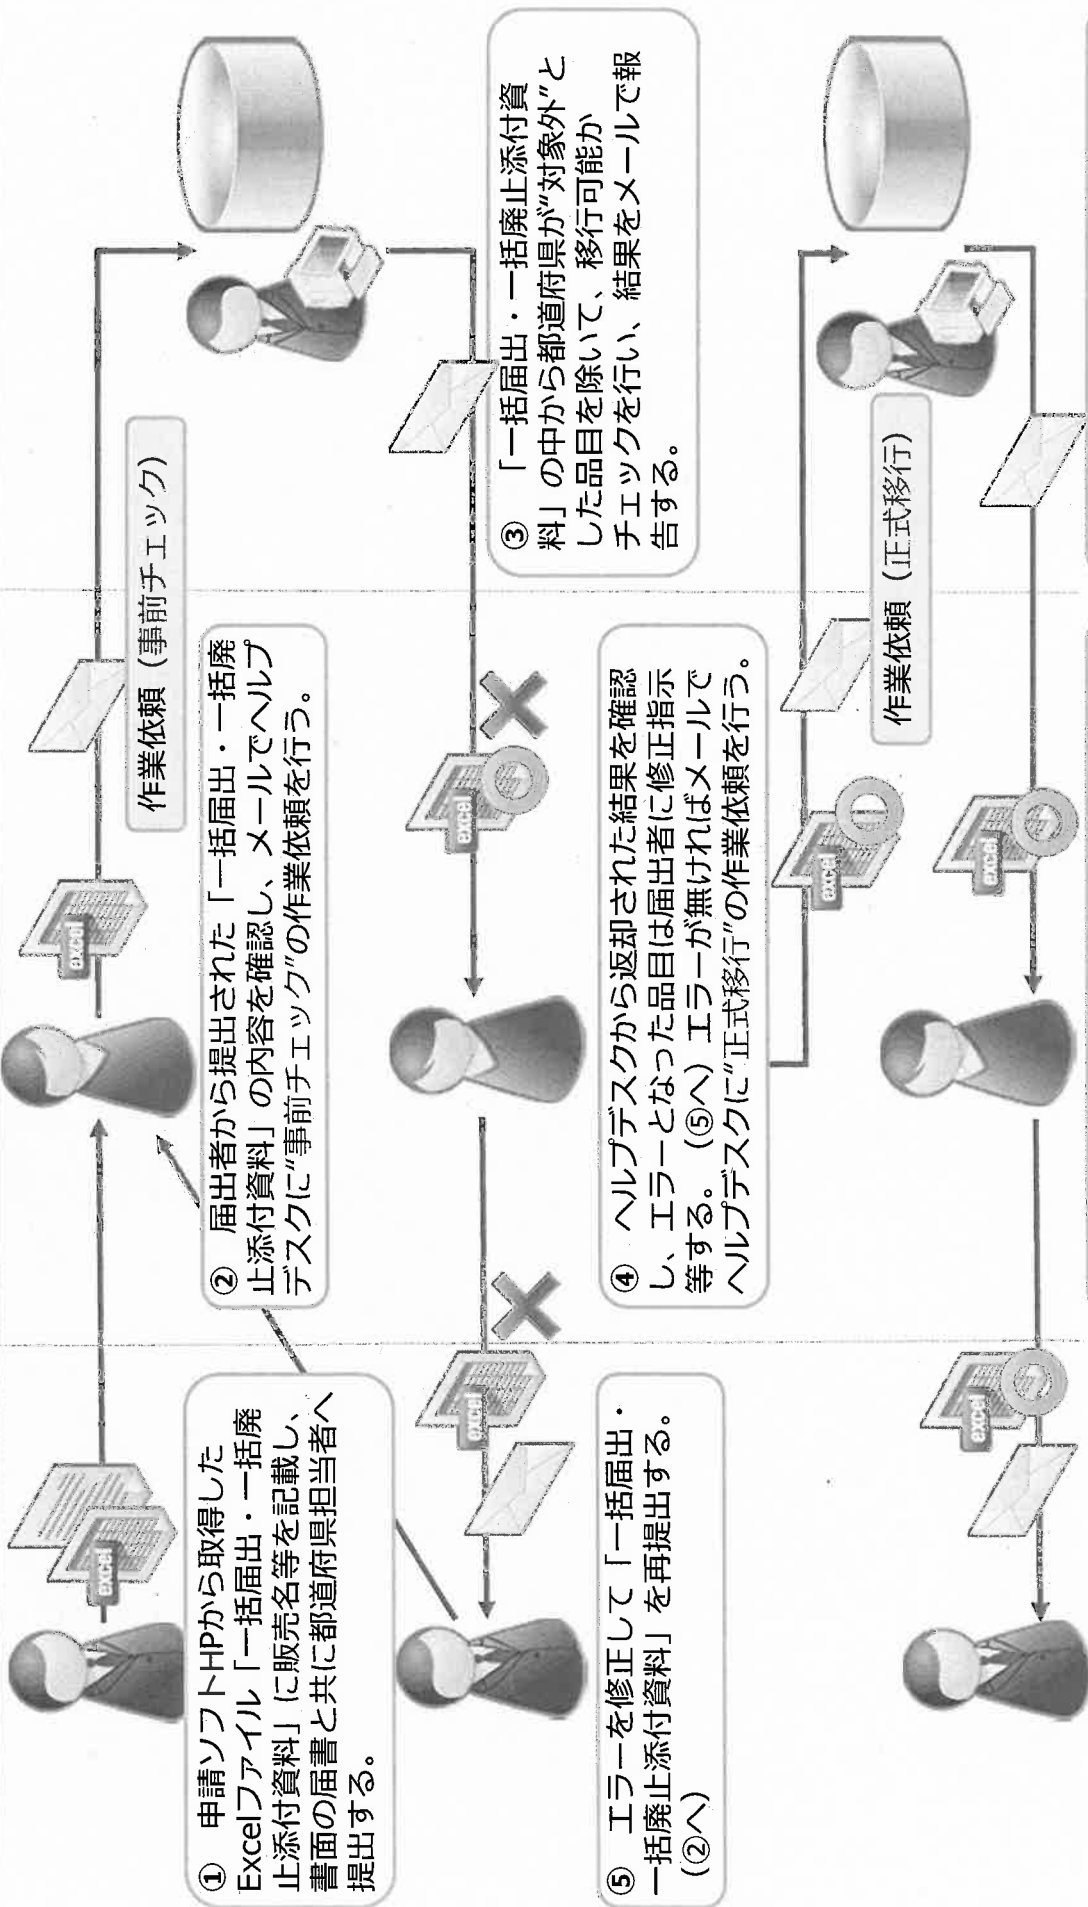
① 申請ソフトHPから取得したExcelファイル「一括届出・一括廃止添付資料」に販売名等を記載し、書面の届書と共に都道府県担当者へ提出する。

excel

② 届出者から提出された「一括届出・一括廃止添付資料」の内容を確認し、メールでヘルプデスクに"事前チェック"の作業依頼を行う。

excel

作業依頼（事前チェック）

③ 「一括届出・一括廃止添付資料」の中から都道府県が"対象外"とした品目を除いて、移行可能かチェックを行い、結果をメールで報告する。

excel

excel

⑤ エラーを修正して「一括届出・一括廃止添付資料」を再提出する。（②へ）

④ ヘルプデスクから返却された結果を確認し、エラーとなった品目は届出者に修正指示等する。（⑤へ）エラーが無ければメールでヘルプデスクに"正式移行"の作業依頼を行う。

excel

作業依頼（正式移行）

excel

excel